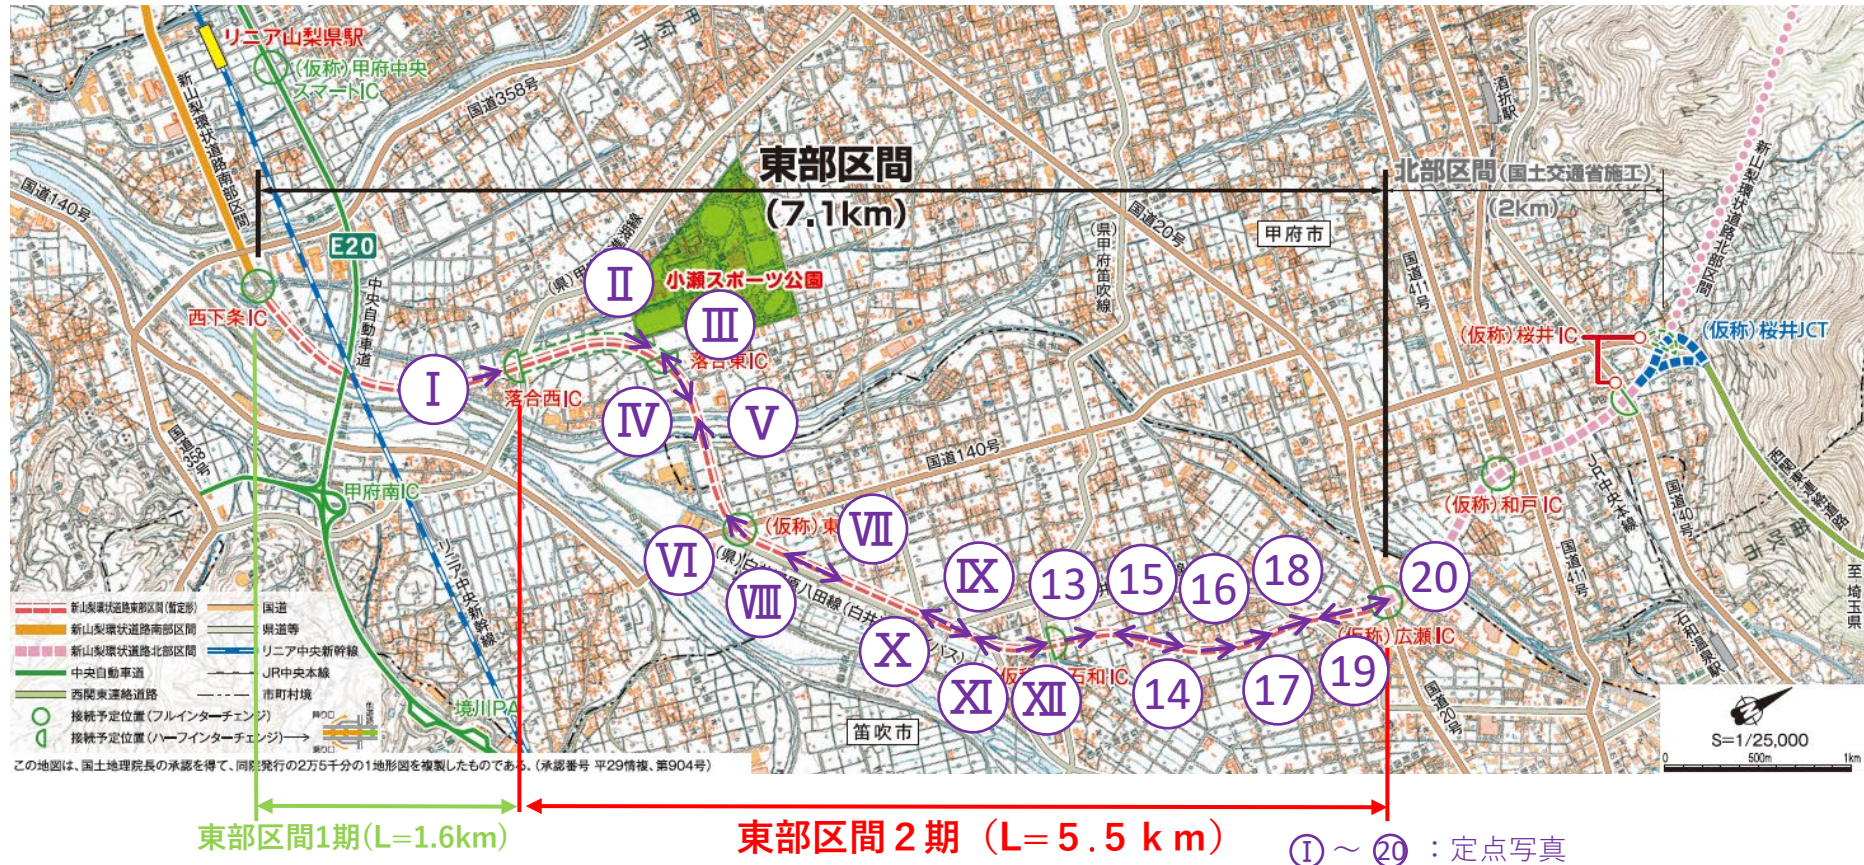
リニア山梨県駅
(仮称)甲府中央スマートIC
新山梨環状道路南部区間
国道358号
東部区間
(7.1km)
北部区間(国土交通省施工)
(2km)
国道140号
E20
国道20号
甲府市
(県)甲府笛吹線
国道411号
新山梨環状道路北部区間
Ⅱ
小瀬スポーツ公園
Ⅲ
西下条IC
中央自動車道
落合東IC
(仮称)桜井IC
(仮称)桜井JCT
Ⅰ
落合西IC
Ⅳ
Ⅴ
国道358号
甲府南IC
国道140号
(仮称)和戸IC
JR中央本線
(仮称)東
Ⅶ
Ⅵ
(県)白井...八田線(白井...
Ⅸ
13
15
16
18
20
Ⅷ
リニア中央新幹線
Ⅹ
(仮称)広瀬IC
19
Ⅺ
Ⅻ
石和IC
14
17
国道20号
石和温泉駅
酒折駅
至埼玉県
新山梨環状道路東部区間(暫定形)
新山梨環状道路南部区間
新山梨環状道路北部区間
中央自動車道
西関東連絡道路
国道
県道等
リニア中央新幹線
JR中央本線
市町村境
接続予定位置(フルインターチェンジ)
接続予定位置(ハーフインターチェンジ)
境川PA
笛吹市
この地図は、国土地理院長の承認を得て、同院発行の2万5千分の1地形図を複製したものである。(承認番号 平29情複、第904号)
S=1/25,000
0 500m 1km
東部区間1期(L=1.6km)
東部区間2期(L=5.5km)
Ⅰ～20 :定点写真